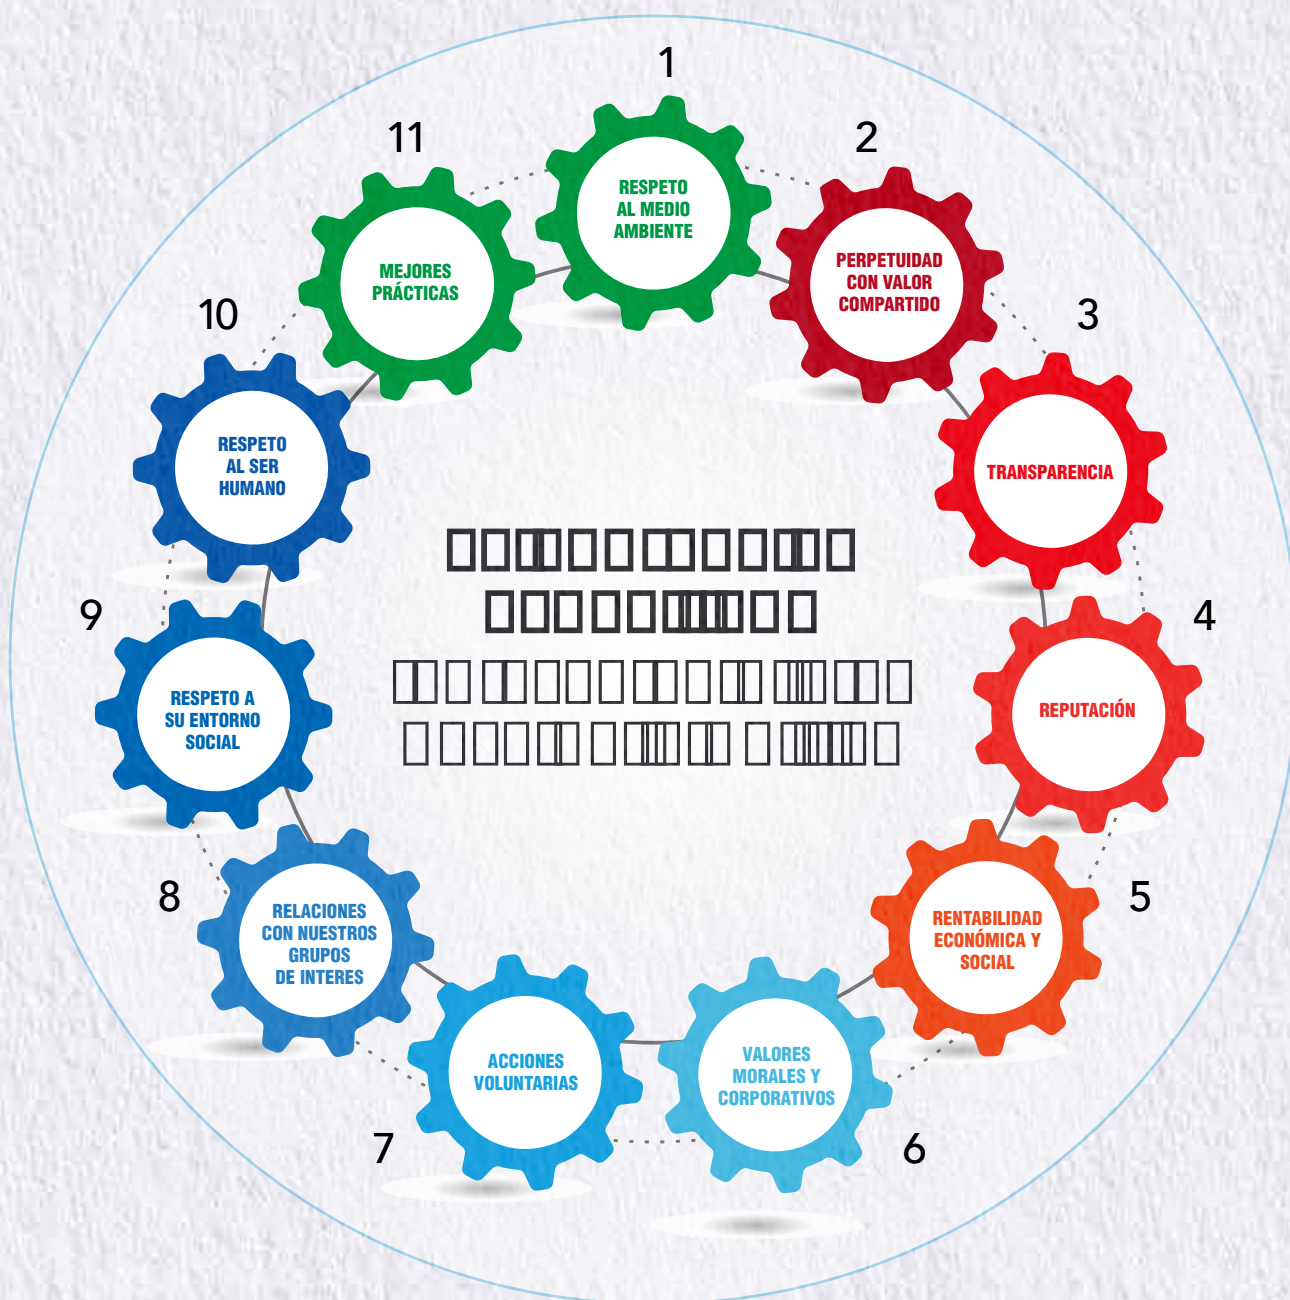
1
RESPETO AL MEDIO AMBIENTE

2
PERPETUIDAD CON VALOR COMPARTIDO

3
TRANSPARENCIA

4
REPUTACIÓN

5
RENTABILIDAD ECONÓMICA Y SOCIAL

6
VALORES MORALES Y CORPORATIVOS

7
ACCIONES VOLUNTARIAS

8
RELACIONES CON NUESTROS GRUPOS DE INTERES

9
RESPETO A SU ENTORNO SOCIAL

10
RESPETO AL SER HUMANO

11
MEJORES PRÁCTICAS

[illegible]
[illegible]
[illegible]
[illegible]